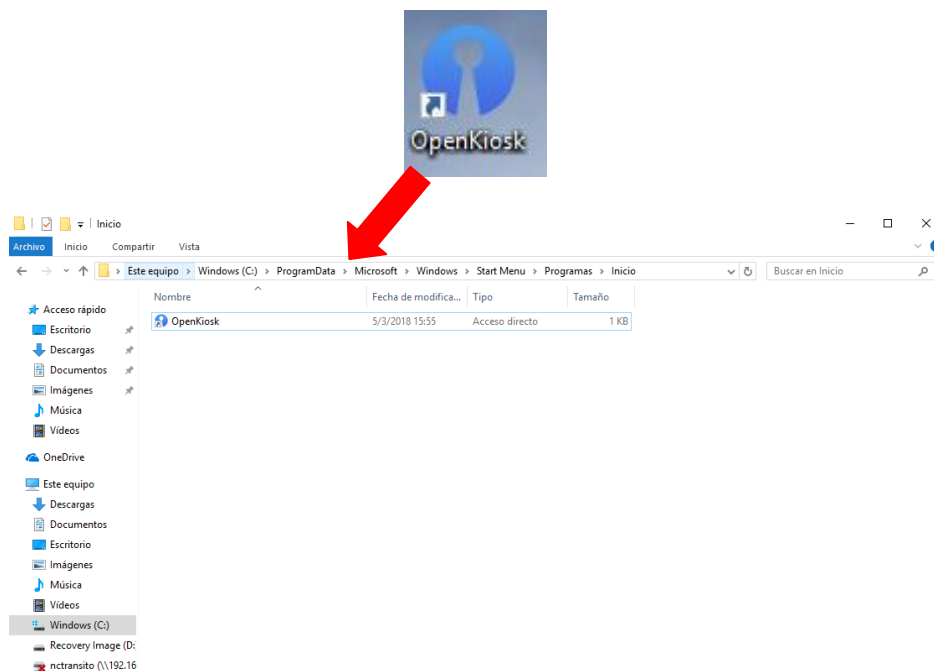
OpenKiosk

Inicio

Archivo | Inicio | Compartir | Vista

Este equipo > Windows (C:) > ProgramData > Microsoft > Windows > Start Menu > Programas > Inicio

Buscar en Inicio

Acceso rápido
Escritorio
Descargas
Documentos
Imágenes
Música
Vídeos
OneDrive
Este equipo
Descargas
Documentos
Escritorio
Imágenes
Música
Vídeos
Windows (C:)
Recovery Image (D:
nctransito (\\192.16

| Nombre | Fecha de modifica... | Tipo | Tamaño |
|---|---|---|---|
| OpenKiosk | 5/3/2018 15:55 | Acceso directo | 1 KB |